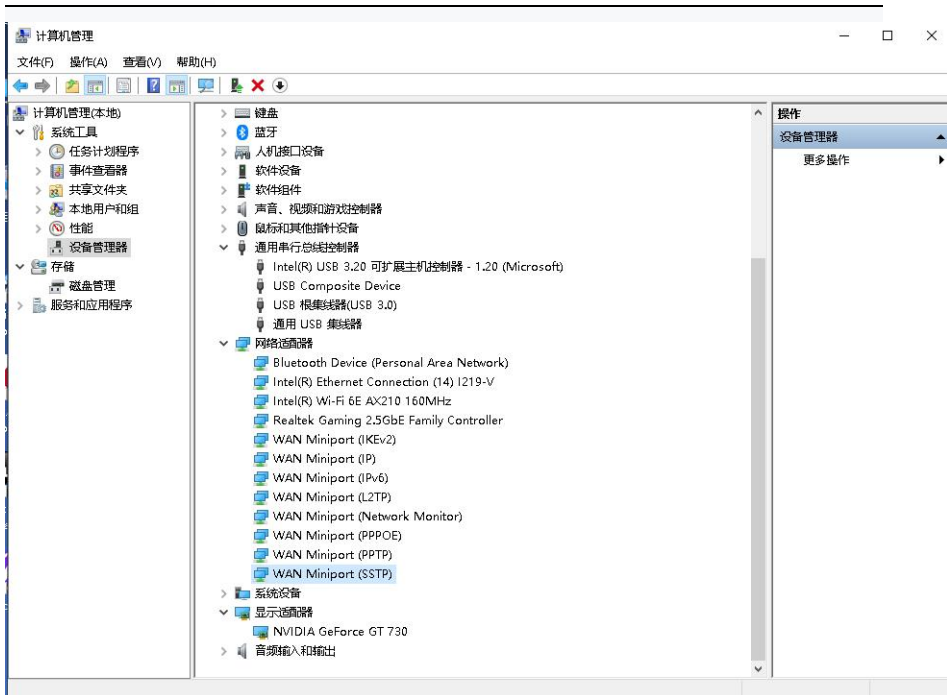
计算机管理

文件(F) 操作(A) 查看(V) 帮助(H)

计算机管理(本地)
系统工具
任务计划程序
事件查看器
共享文件夹
本地用户和组
性能
设备管理器
存储
磁盘管理
服务和应用程序

键盘
蓝牙
人机接口设备
软件设备
软件组件
声音、视频和游戏控制器
鼠标和其他指针设备
通用串行总线控制器
Intel(R) USB 3.20 可扩展主机控制器 - 1.20 (Microsoft)
USB Composite Device
USB 根集线器(USB 3.0)
通用 USB 集线器
网络适配器
Bluetooth Device (Personal Area Network)
Intel(R) Ethernet Connection (14) I219-V
Intel(R) Wi-Fi 6E AX210 160MHz
Realtek Gaming 2.5GbE Family Controller
WAN Miniport (IKEv2)
WAN Miniport (IP)
WAN Miniport (IPv6)
WAN Miniport (L2TP)
WAN Miniport (Network Monitor)
WAN Miniport (PPPOE)
WAN Miniport (PPTP)
WAN Miniport (SSTP)
系统设备
显示适配器
NVIDIA GeForce GT 730
音频输入和输出

操作
设备管理器
更多操作